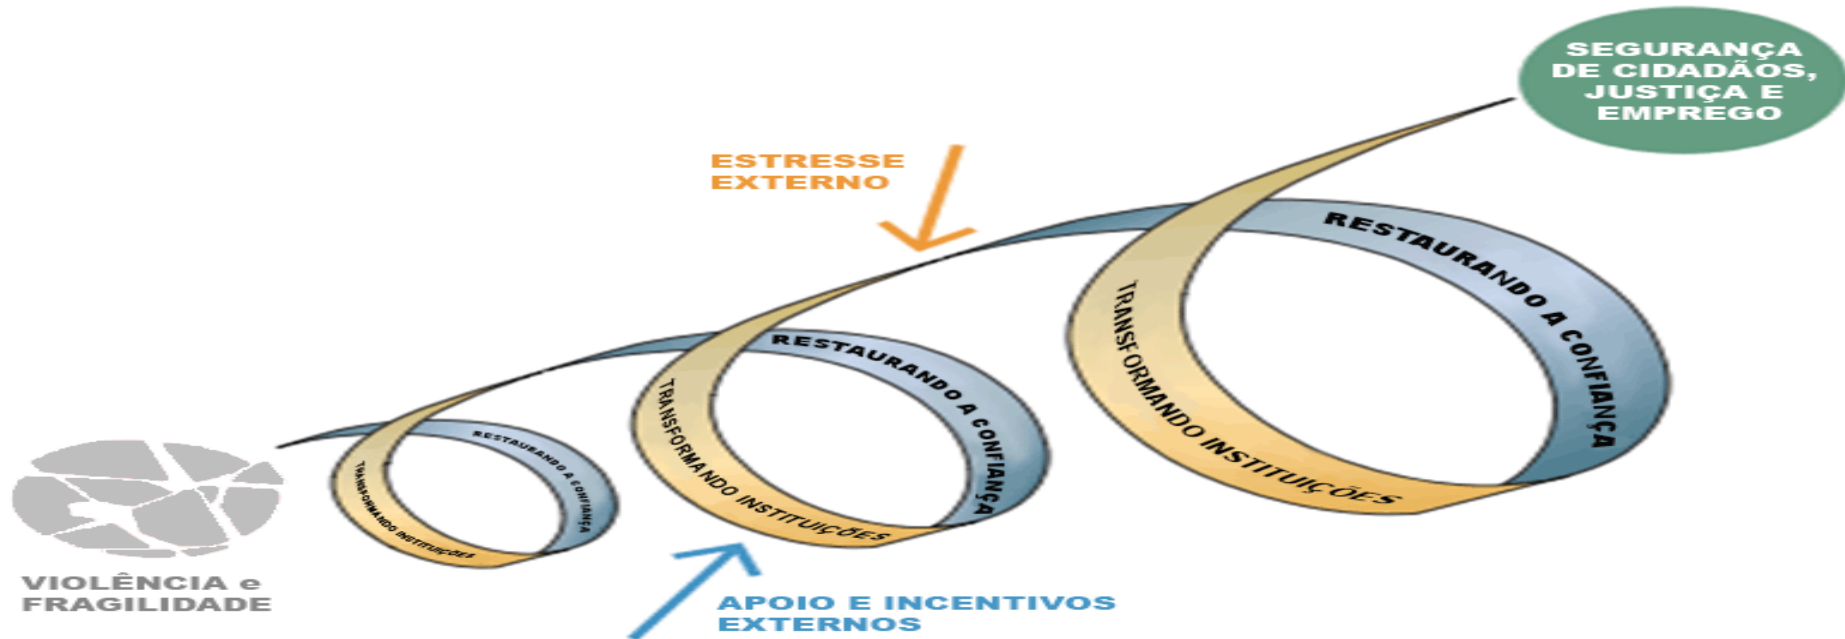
SEGURANÇA DE CIDADÃOS, JUSTIÇA E EMPREGO

ESTRESSE EXTERNO

RESTAURANDO A CONFIANÇA

TRANSFORMANDO INSTITUIÇÕES

RESTAURANDO A CONFIANÇA

TRANSFORMANDO INSTITUIÇÕES

RESTAURANDO A CONFIANÇA

TRANSFORMANDO INSTITUIÇÕES

VIOLÊNCIA e FRAGILIDADE

APOIO E INCENTIVOS EXTERNOS